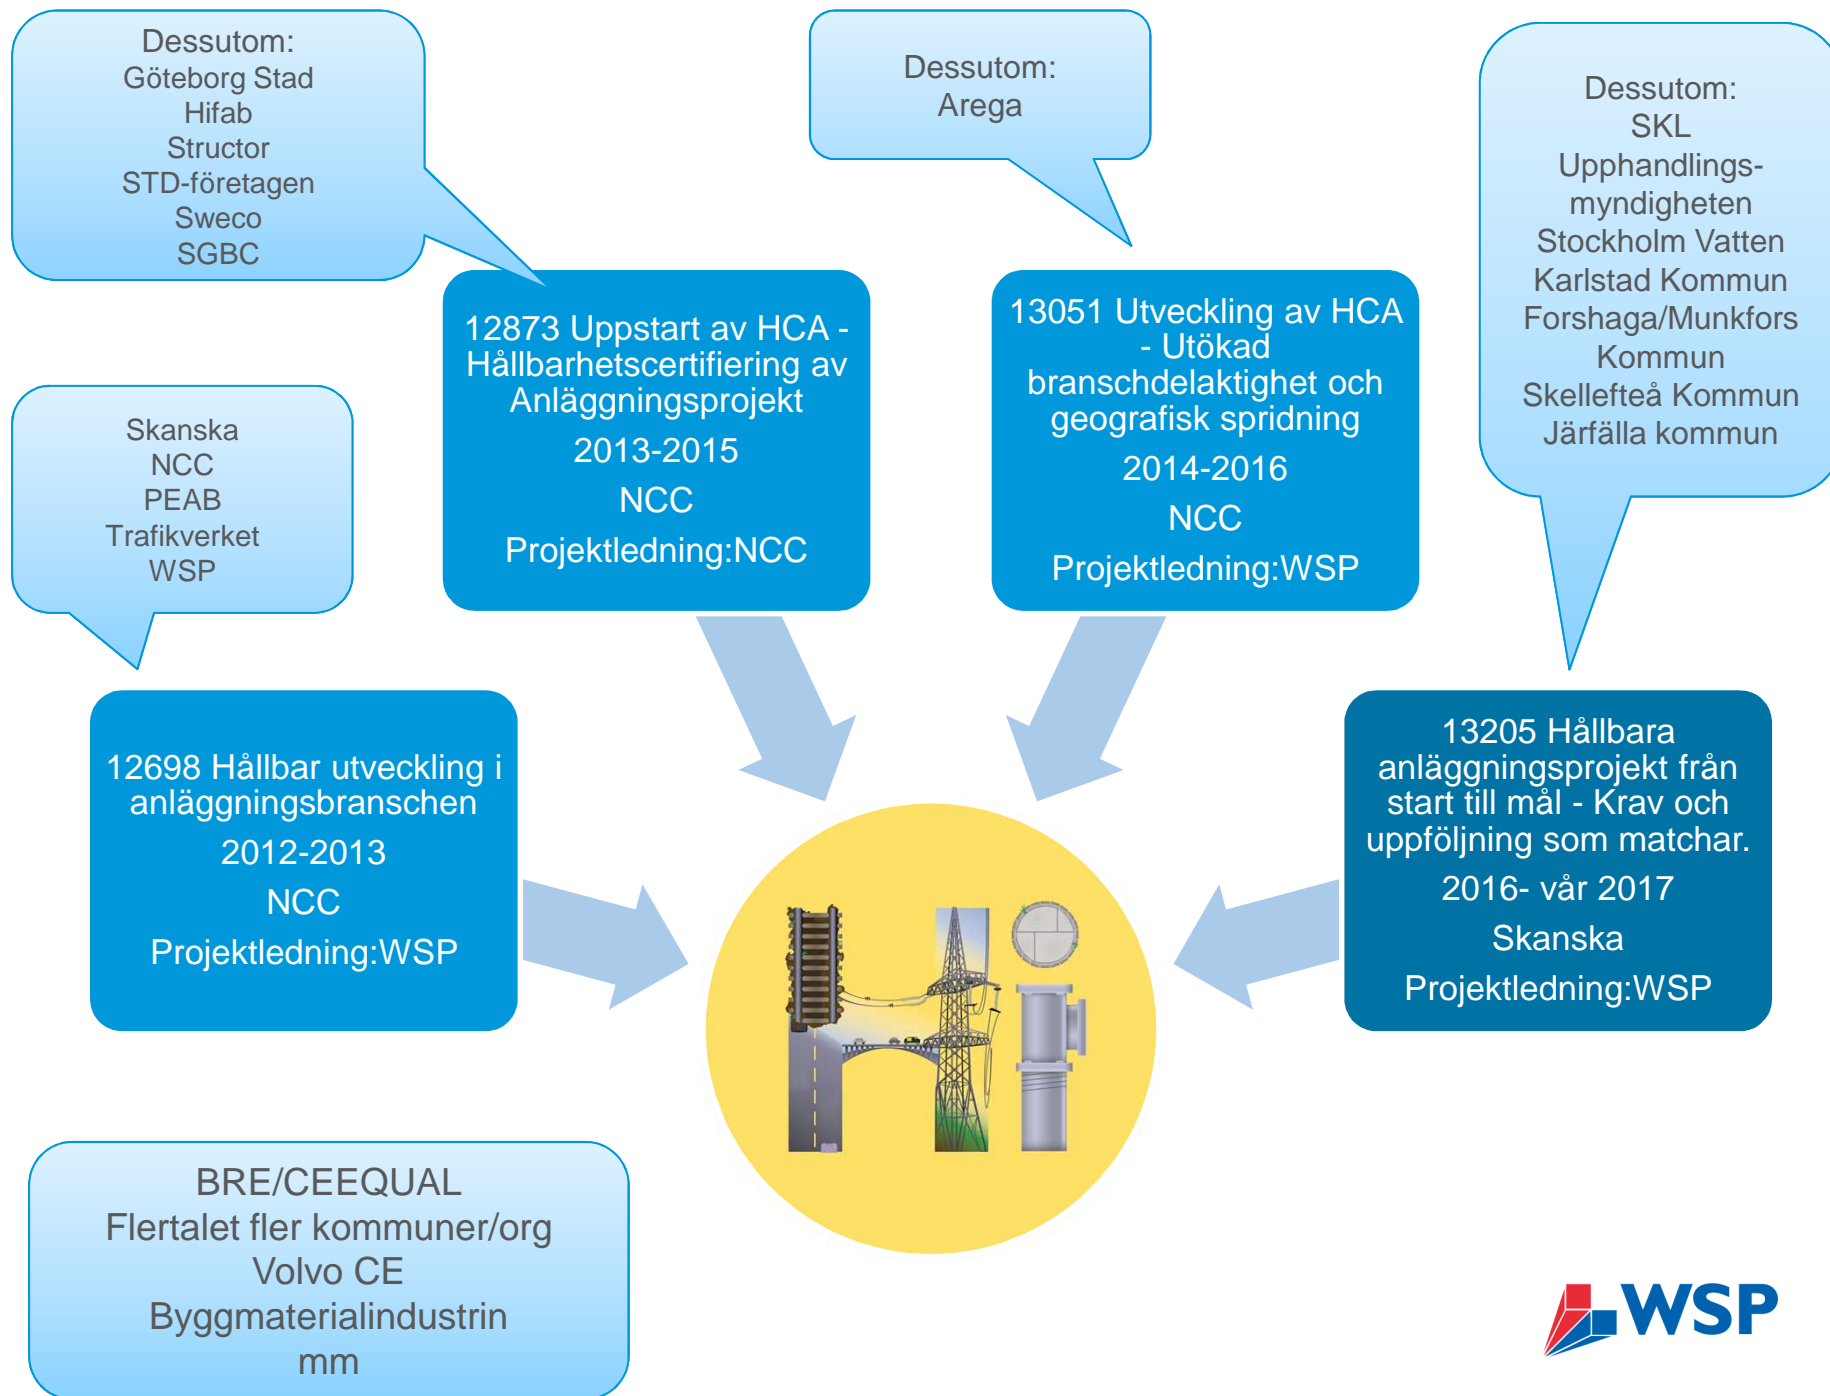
Dessutom:
Göteborg Stad
Hifab
Structor
STD-företagen
Sweco
SGBC

Dessutom:
Arega

Dessutom:
SKL
Upphandlingsmyndigheten
Stockholm Vatten
Karlstad Kommun
Forshaga/Munkfors Kommun
Skellefteå Kommun
Järfälla kommun

Skanska
NCC
PEAB
Trafikverket
WSP

12873 Uppstart av HCA - Hållbarhetscertifiering av Anläggningsprojekt

2013-2015

NCC

Projektledning:NCC

13051 Utveckling av HCA - Utökad branschdelaktighet och geografisk spridning

2014-2016

NCC

Projektledning:WSP

12698 Hållbar utveckling i anläggningsbranschen

2012-2013

NCC

Projektledning:WSP

13205 Hållbara anläggningsprojekt från start till mål - Krav och uppföljning som matchar.

2016- vår 2017

Skanska

Projektledning:WSP

BRE/CEEQUAL
Flertalet fler kommuner/org
Volvo CE
Byggmaterialindustrin
mm

WSP